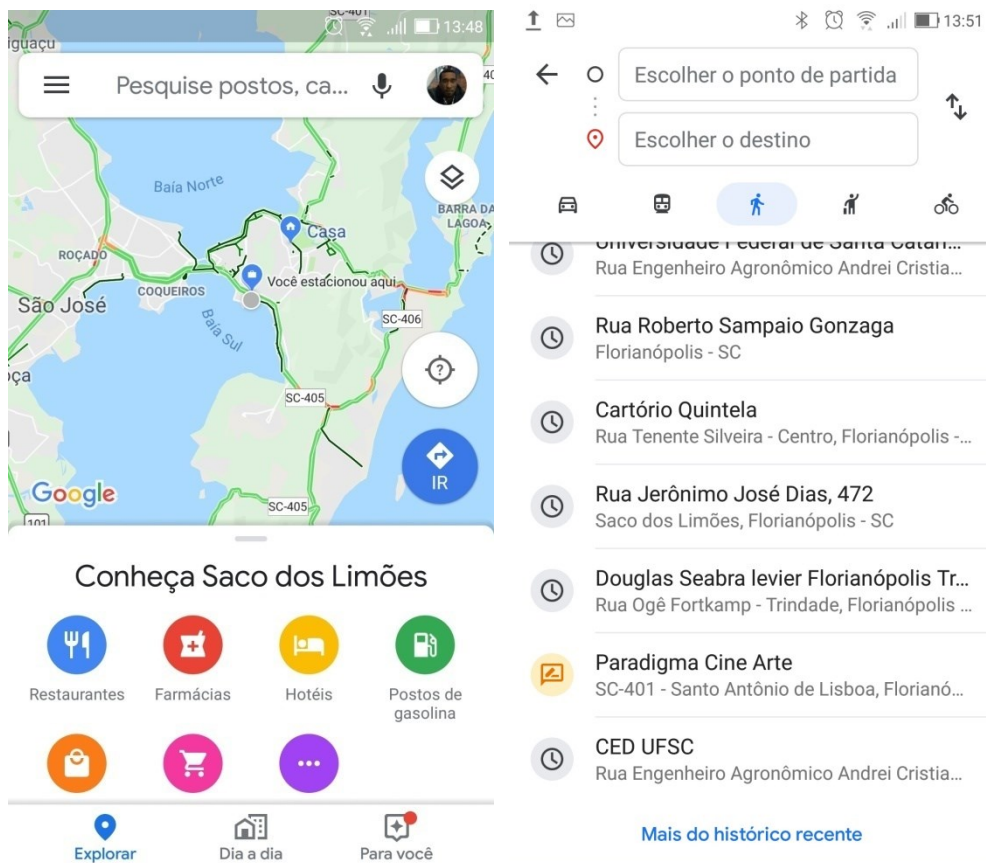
SC-401 13:48

Iguaçu

Pesquise postos, ca...

40

Baía Norte

Casa

BARRA DA LAGOA

ROÇADO

Você estacionou aqui

COQUEIROS

São José

Baía Sul

SC-406

oça

SC-405

Google

IR

101

SC-405

Conheça Saco dos Limões

Restaurantes

Farmácias

Hotéis

Postos de gasolina

Explorar

Dia a dia

Para você

13:51

Escolher o ponto de partida

Escolher o destino

Universidade Federal de Santa Catari...
Rua Engenheiro Agronômico Andrei Cristia...

Rua Roberto Sampaio Gonzaga
Florianópolis - SC

Cartório Quintela
Rua Tenente Silveira - Centro, Florianópolis -...

Rua Jerônimo José Dias, 472
Saco dos Limões, Florianópolis - SC

Douglas Seabra levier Florianópolis Tr...
Rua Ogê Fortkamp - Trindade, Florianópolis ...

Paradigma Cine Arte
SC-401 - Santo Antônio de Lisboa, Florianó...

CED UFSC
Rua Engenheiro Agronômico Andrei Cristia...

Mais do histórico recente